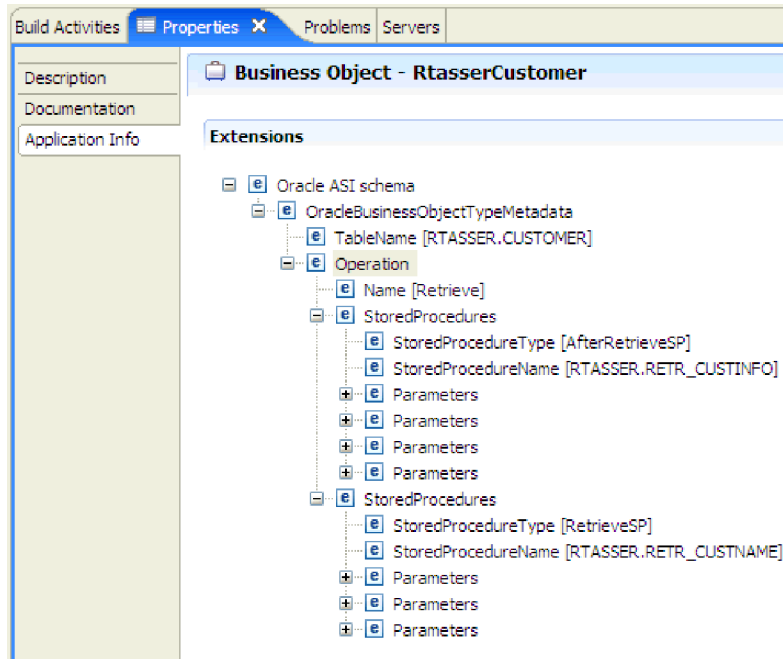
Build Activities | Properties ✕ | Problems | Servers

Description
Documentation
Application Info

Business Object - RtasserCustomer

Extensions

e Oracle ASI schema
e OracleBusinessObjectTypeMetadata
e TableName [RTASSER.CUSTOMER]
e Operation
e Name [Retrieve]
e StoredProcedures
e StoredProcedureType [AfterRetrieveSP]
e StoredProcedureName [RTASSER.RETR_CUSTINFO]
e Parameters
e Parameters
e Parameters
e Parameters
e StoredProcedures
e StoredProcedureType [RetrieveSP]
e StoredProcedureName [RTASSER.RETR_CUSTNAME]
e Parameters
e Parameters
e Parameters